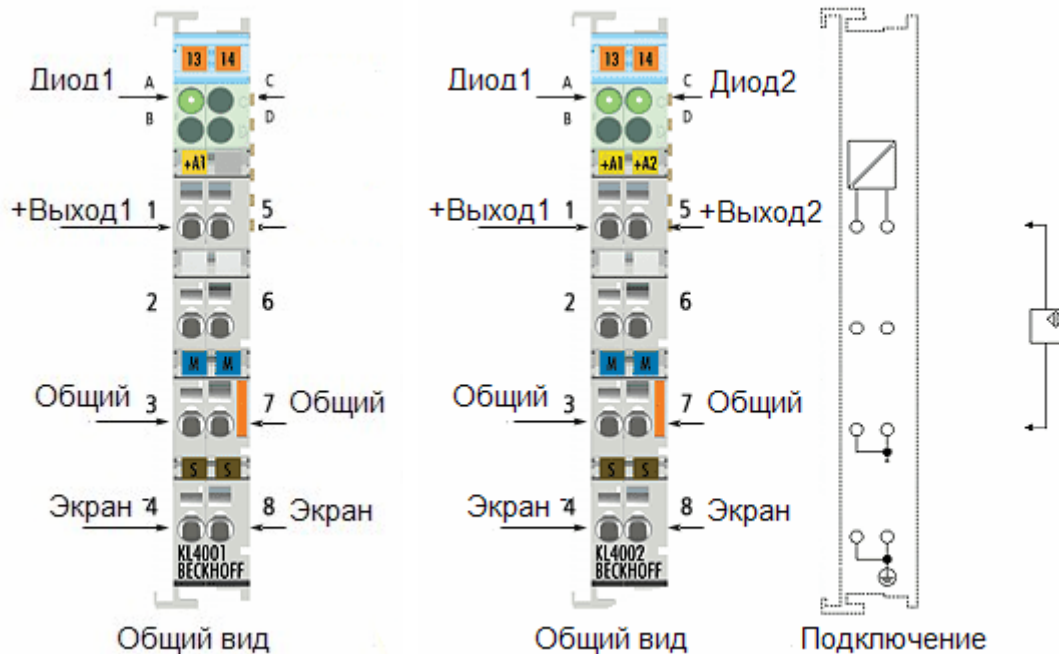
13 14
Диод1 A C
B D
+A1
+Выход1 1 5
2 6
M M
Общий 3 7 Общий
S S
Экран 4 8 Экран
KL4001
BECKHOFF
Общий вид

13 14
Диод1 A C Диод2
B D
+A1 +A2
+Выход1 1 5 +Выход2
2 6
M M
Общий 3 7 Общий
S S
Экран 4 8 Экран
KL4002
BECKHOFF
Общий вид

Подключение